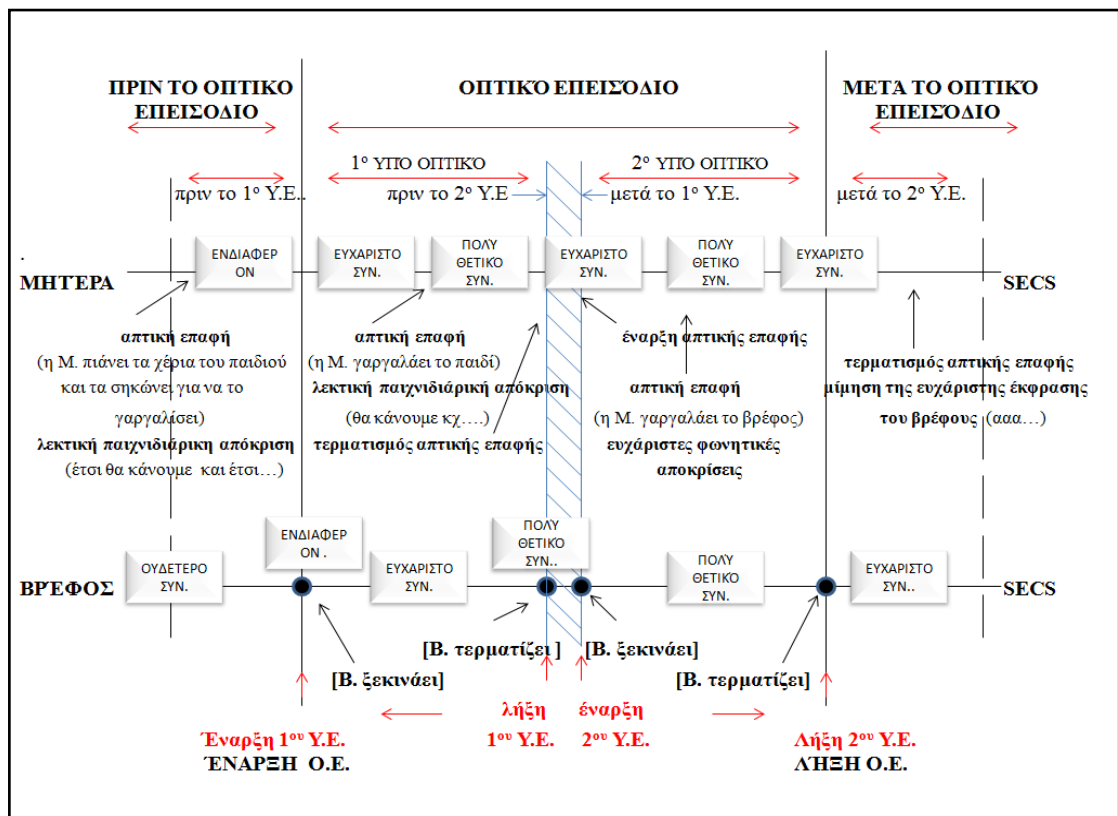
ΠΡΙΝ ΤΟ ΟΠΤΙΚΟ ΕΠΕΙΣΟΔΙΟ

ΟΠΤΙΚΟ ΕΠΕΙΣΟΔΙΟ

ΜΕΤΑ ΤΟ ΟΠΤΙΚΟ ΕΠΕΙΣΟΔΙΟ

$1^{o}$ ΥΠΟ ΟΠΤΙΚΟ

$2^{o}$ ΥΠΟ ΟΠΤΙΚΟ

πριν το $1^{o}$ Υ.Ε..

πριν το $2^{o}$ Υ.Ε

μετά το $1^{o}$ Υ.Ε.

μετά το $2^{o}$ Υ.Ε.

.

ΜΗΤΕΡΑ

ΕΝΔΙΑΦΕΡΟΝ

ΕΥΧΑΡΙΣΤΟ ΣΥΝ.

ΠΟΛΥ ΘΕΤΙΚΟ ΣΥΝ.

ΕΥΧΑΡΙΣΤΟ ΣΥΝ.

ΠΟΛΥ ΘΕΤΙΚΟ ΣΥΝ.

ΕΥΧΑΡΙΣΤΟ ΣΥΝ.

SECS

απτική επαφή
(η Μ. πιάνει τα χέρια του παιδιού και τα σηκώνει για να το γαργαλήσει)
λεκτική παιχνιδιάρικη απόκριση
(έτσι θα κάνουμε και έτσι…)

απτική επαφή
(η Μ. γαργαλάει το παιδί)
λεκτική παιχνιδιάρικη απόκριση
(θα κάνουμε κχ….)
τερματισμός αωτικής επαφής

έναρξη απτικής επαφής

απτική επαφή
(η Μ. γαργαλάει το βρέφος)
ευχάριστες φωνητικές αποκρίσεις

τερματισμός απτικής επαφής
μίμηση της ευχάριστης έκφρασης του βρέφους (ααα…)

ΒΡΕΦΟΣ

ΟΥΔΕΤΕΡΟ ΣΥΝ.

ΕΝΔΙΑΦΕΡΟΝ .

ΕΥΧΑΡΙΣΤΟ ΣΥΝ.

ΠΟΛΥ ΘΕΤΙΚΟ ΣΥΝ..

ΠΟΛΥ ΘΕΤΙΚΟ ΣΥΝ.

ΕΥΧΑΡΙΣΤΟ ΣΥΝ..

SECS

[Β. τερματίζει ]

[Β. ξεκινάει]

[Β. ξεκινάει]

[Β. τερματίζει]

λήξη $1^{ου}$ Υ.Ε.

έναρξη $2^{ου}$ Υ.Ε.

Έναρξη $1^{ου}$ Υ.Ε.
ΈΝΑΡΞΗ Ο.Ε.

Λήξη $2^{ου}$ Υ.Ε.
ΛΗΞΗ Ο.Ε.